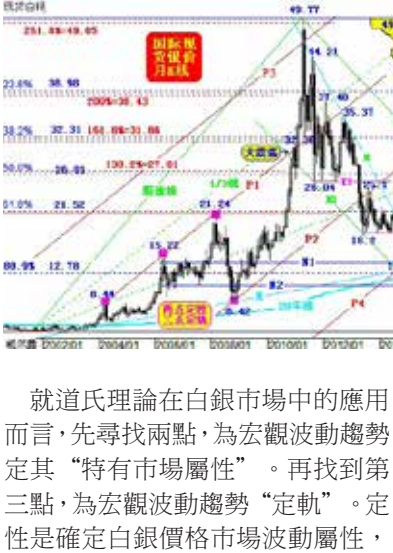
國際白銀

251.8%=49.05

49.77

國際現貨銀價月K線

23.6% 38.58

44.21

200%=38.43

P3

38.2% 32.31 161.8%=31.86

35.37

50.0% 26.81 138.2%=27.01

大趨勢

26.08

P1

1/2線

軌道線

61.8% 21.52

21.24

P2

15.22

80.9% 12.78

N1

8.45

N2

4.42

P4

就道氏理論在白銀市場中的應用而言,先尋找兩點,為宏觀波動趨勢定其“特有市場屬性”。再找到第三點,為宏觀波動趨勢“定軌”。定性是確定白銀價格市場波動屬性,